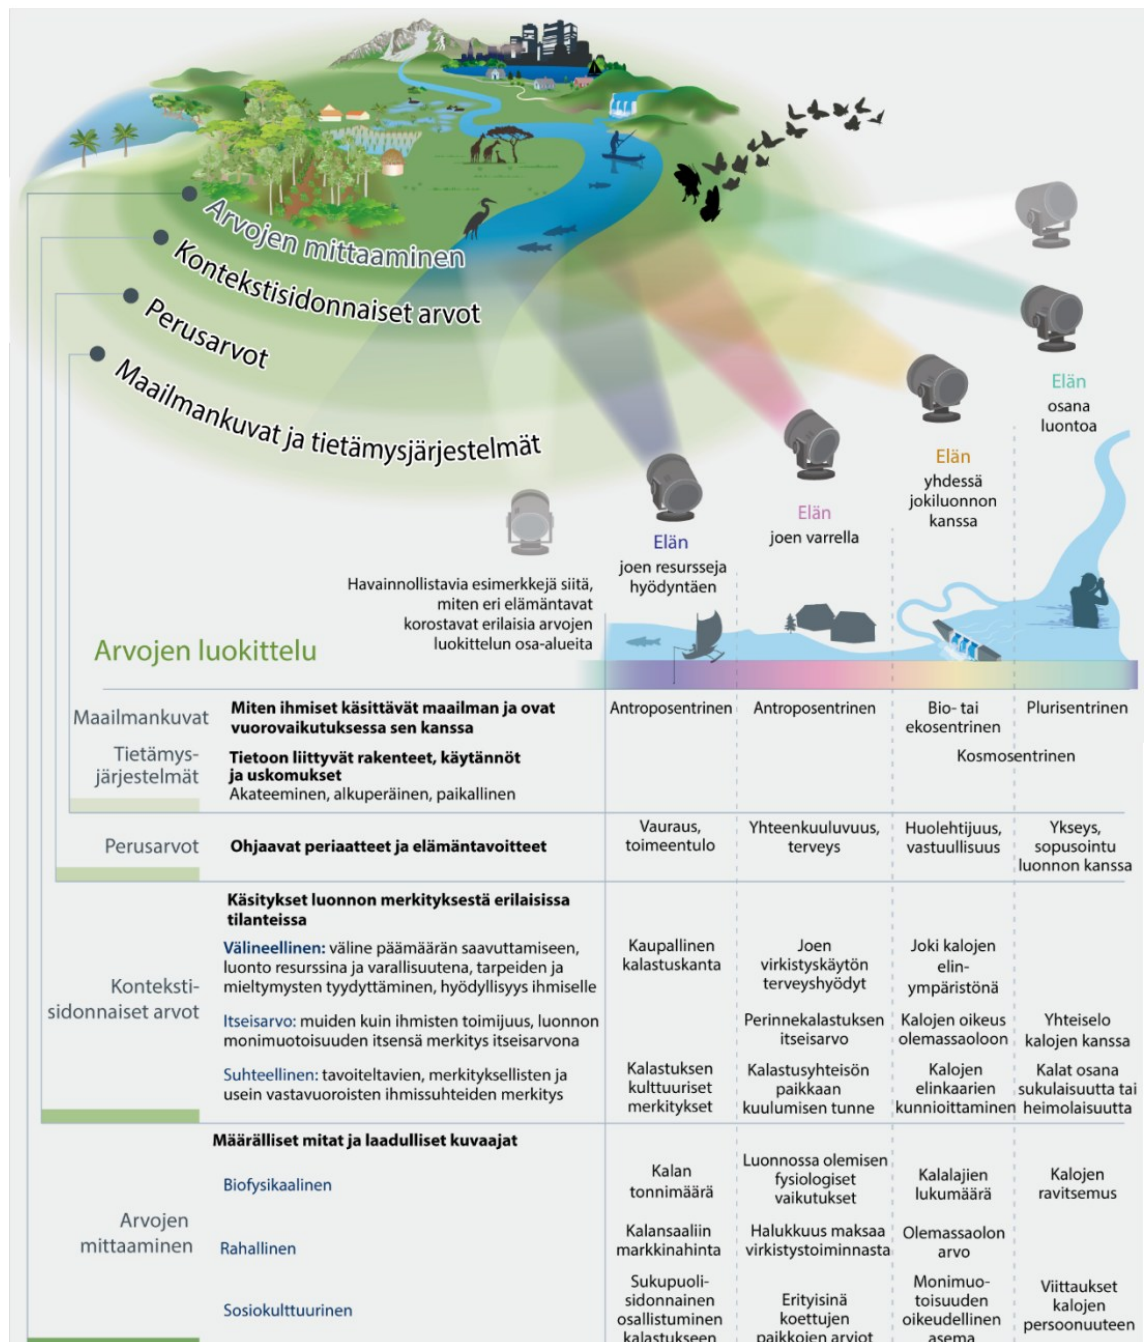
Arvojen mittaaminen
Kontekstisidonnaiset arvot
Perusarvot
Maailmankuvat ja tietämysjärjestelmät

Elän osana luontoa

Elän yhdessä jokiluonnon kanssa

Elän joen varrella

Elän joen resursseja hyödyntäen

Havainnollistavia esimerkkejä siitä, miten eri elämäntavat korostavat erilaisia arvojen luokittelun osa-alueita

Arvojen luokittelu

| | | | | | |
|---|---|---|---|---|---|
| Maailmankuvat | **Miten ihmiset käsittävät maailman ja ovat vuorovaikutuksessa sen kanssa** | Antroposentrinen | Antroposentrinen | Bio- tai ekosentrinen | Plurisentrinen |
| Tietämysjärjestelmät | **Tietoon liittyvät rakenteet, käytännöt ja uskomukset** Akateeminen, alkuperäinen, paikallinen | | | Kosmosentrinen | |
| Perusarvot | **Ohjaavat periaatteet ja elämäntavoitteet** | Vauraus, toimeentulo | Yhteenkuuluvuus, terveys | Huolehtijuus, vastuullisuus | Ykseys, sopusointu luonnon kanssa |
| Kontekstisidonnaiset arvot | **Käsitykset luonnon merkityksestä erilaisissa tilanteissa** | | | | |
| | Välineellinen: väline päämäärän saavuttamiseen, luonto resurssina ja varallisuutena, tarpeiden ja mieltymysten tyydyttäminen, hyödyllisyys ihmiselle | Kaupallinen kalastuskanta | Joen virkistyskäytön terveyshyödyt | Joki kalojen elinympäristönä | |
| | Itseisarvo: muiden kuin ihmisten toimijuus, luonnon monimuotoisuuden itsensä merkitys itseisarvona | | Perinnekalastuksen itseisarvo | Kalojen oikeus olemassaoloon | Yhteiselo kalojen kanssa |
| | Suhteellinen: tavoiteltavien, merkityksellisten ja usein vastavuoroisten ihmissuhteiden merkitys | Kalastuksen kulttuuriset merkitykset | Kalastusyhteisön paikkaan kuulumisen tunne | Kalojen elinkaarien kunnioittaminen | Kalat osana sukulaisuutta tai heimolaisuutta |
| Arvojen mittaaminen | **Määrälliset mitat ja laadulliset kuvaajat** | | | | |
| | Biofysikaalinen | Kalan tonnimäärä | Luonnossa olemisen fysiologiset vaikutukset | Kalalajien lukumäärä | Kalojen ravitsemus |
| | Rahallinen | Kalansaaliin markkinahinta | Halukkuus maksaa virkistystoiminnasta | Olemassaolon arvo | |
| | Sosiokulttuurinen | Sukupuolisidonnainen osallistuminen kalastukseen | Erityisinä koettujen paikkojen arviot | Monimuotoisuuden oikeudellinen asema | Viittaukset kalojen persoonuuteen |